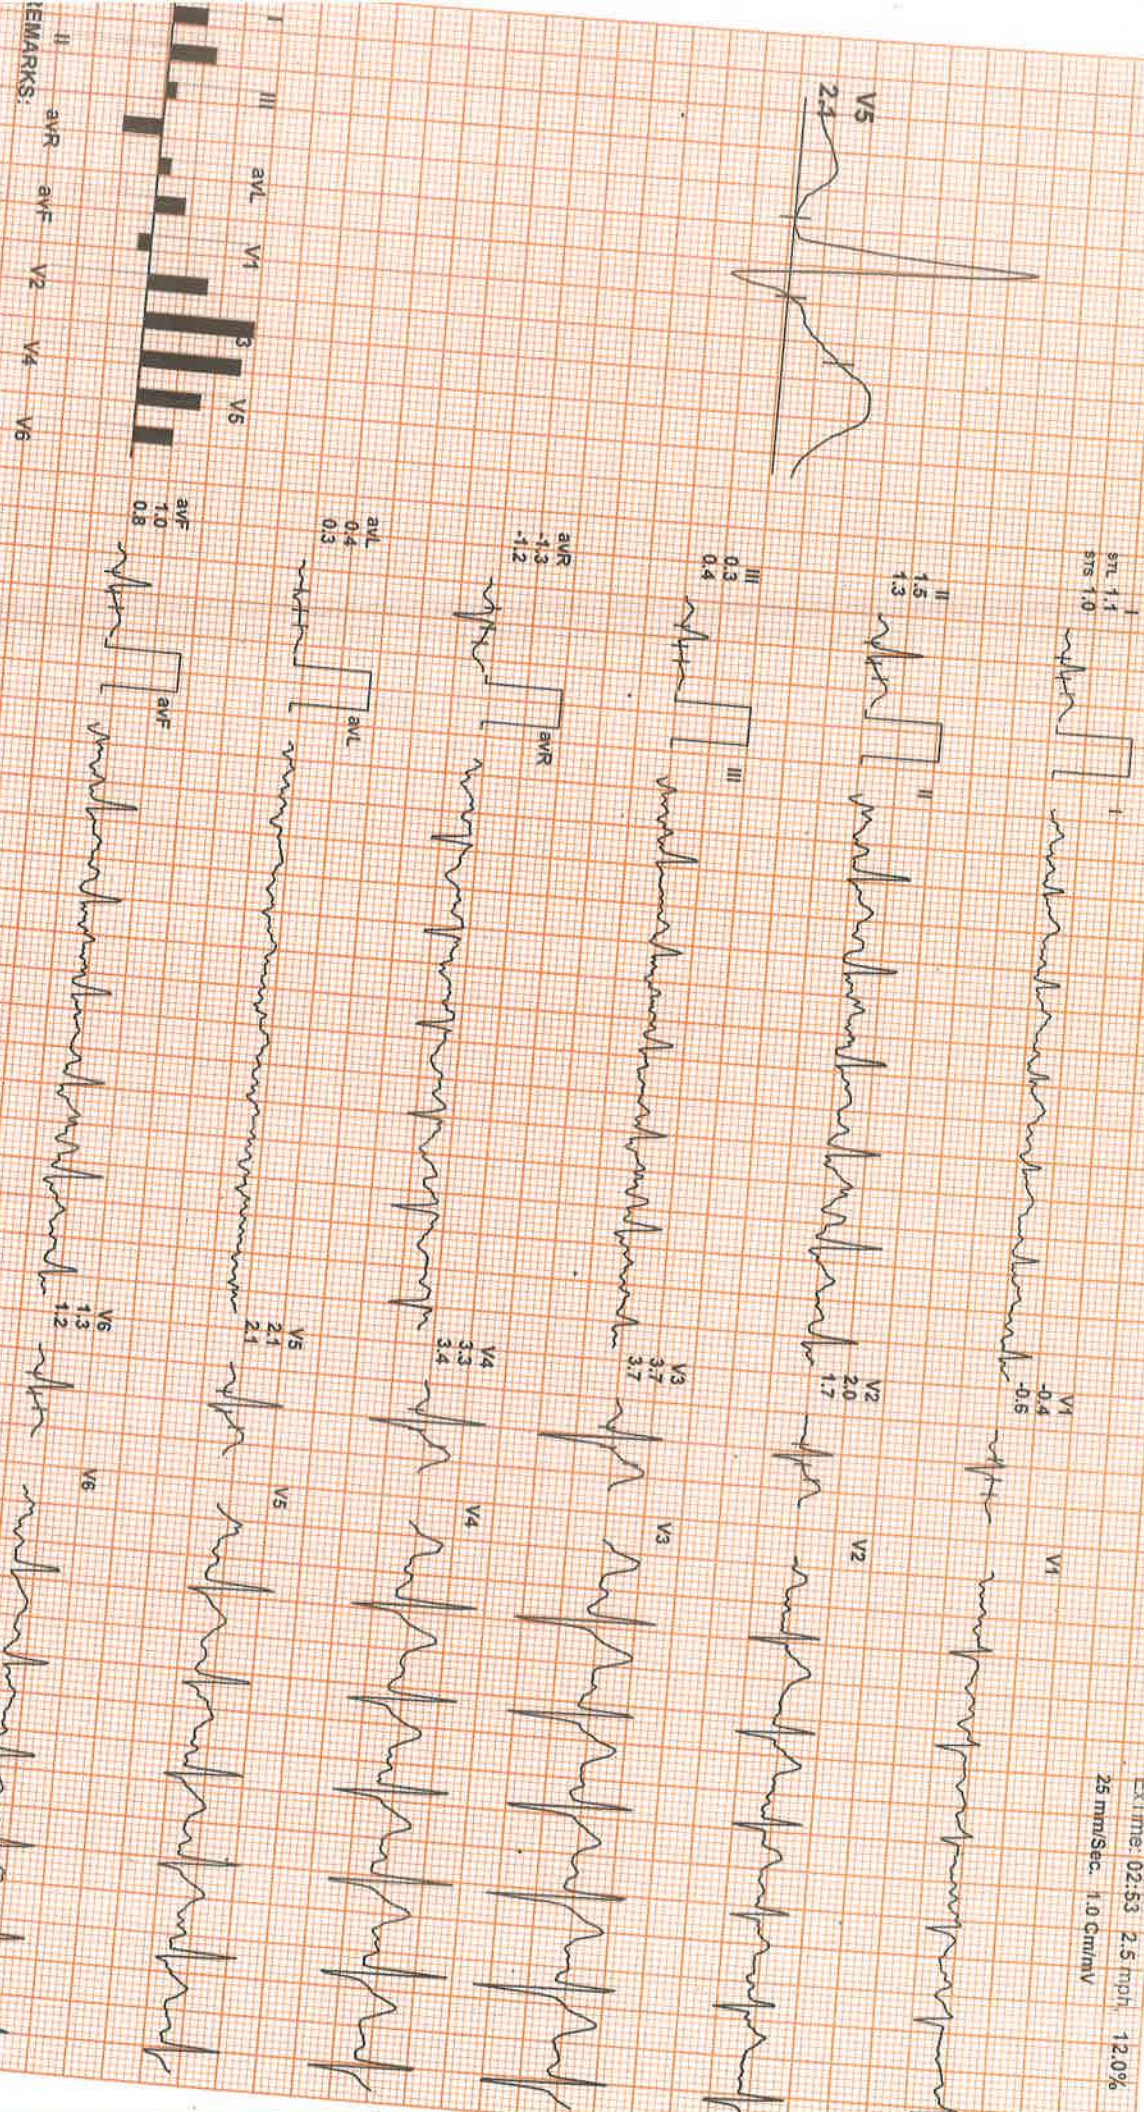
Ex.Time: 02:53 2.5 mph 12.0%
25 mm/Sec. 1.0 Cm/mV

V5
2.1

I
STL 1.1
STS 1.0
I

II
1.5
1.3
II

III
0.3
0.4
III

avR
-1.3
-1.2
avR

avL
0.4
0.3
avL

avF
1.0
0.8
avF

V1
-0.4
-0.6
V1

V2
2.0
1.7
V2

V3
3.7
3.7
V3

V4
3.3
3.4
V4

V5
2.1
2.1
V5

V6
1.3
1.2
V6

I III avL V1 V3 V5
II avR avF V2 V4 V6
REMARKS: